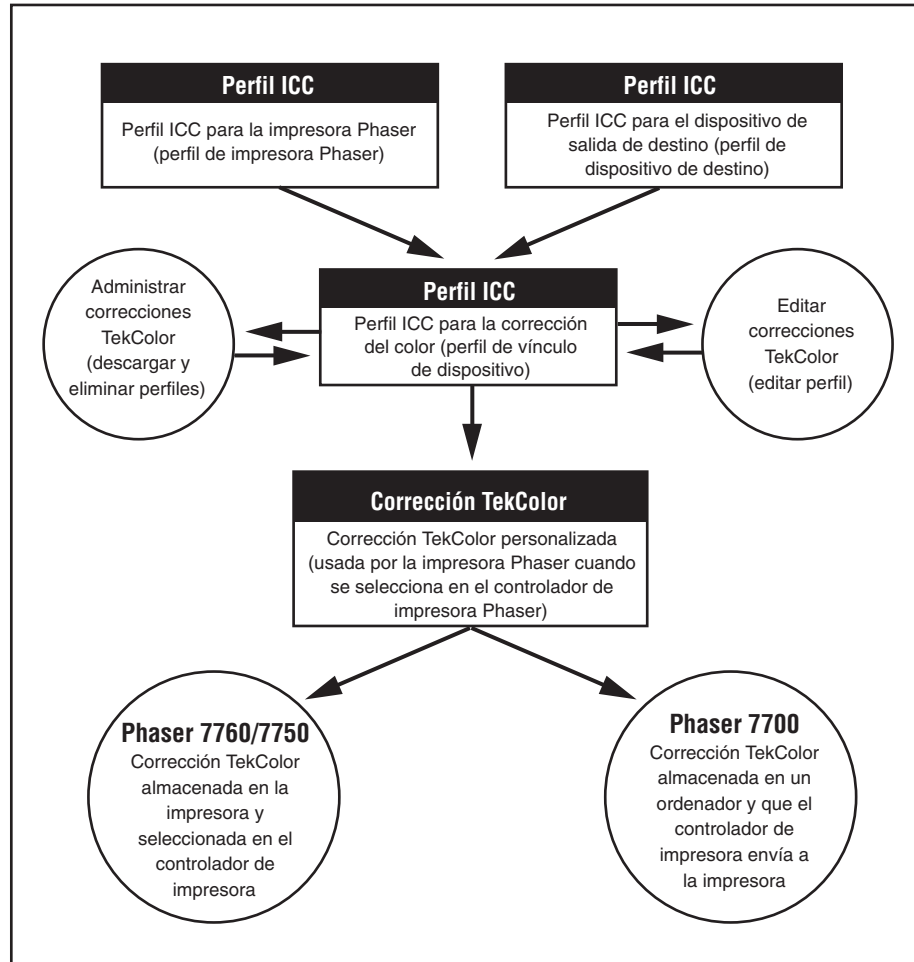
Perfil ICC
Perfil ICC para la impresora Phaser (perfil de impresora Phaser)

Perfil ICC
Perfil ICC para el dispositivo de salida de destino (perfil de dispositivo de destino)

Administrar correcciones TekColor (descargar y eliminar perfiles)

Perfil ICC
Perfil ICC para la corrección del color (perfil de vínculo de dispositivo)

Editar correcciones TekColor (editar perfil)

Corrección TekColor
Corrección TekColor personalizada (usada por la impresora Phaser cuando se selecciona en el controlador de impresora Phaser)

Phaser 7760/7750
Corrección TekColor almacenada en la impresora y seleccionada en el controlador de impresora

Phaser 7700
Corrección TekColor almacenada en un ordenador y que el controlador de impresora envía a la impresora